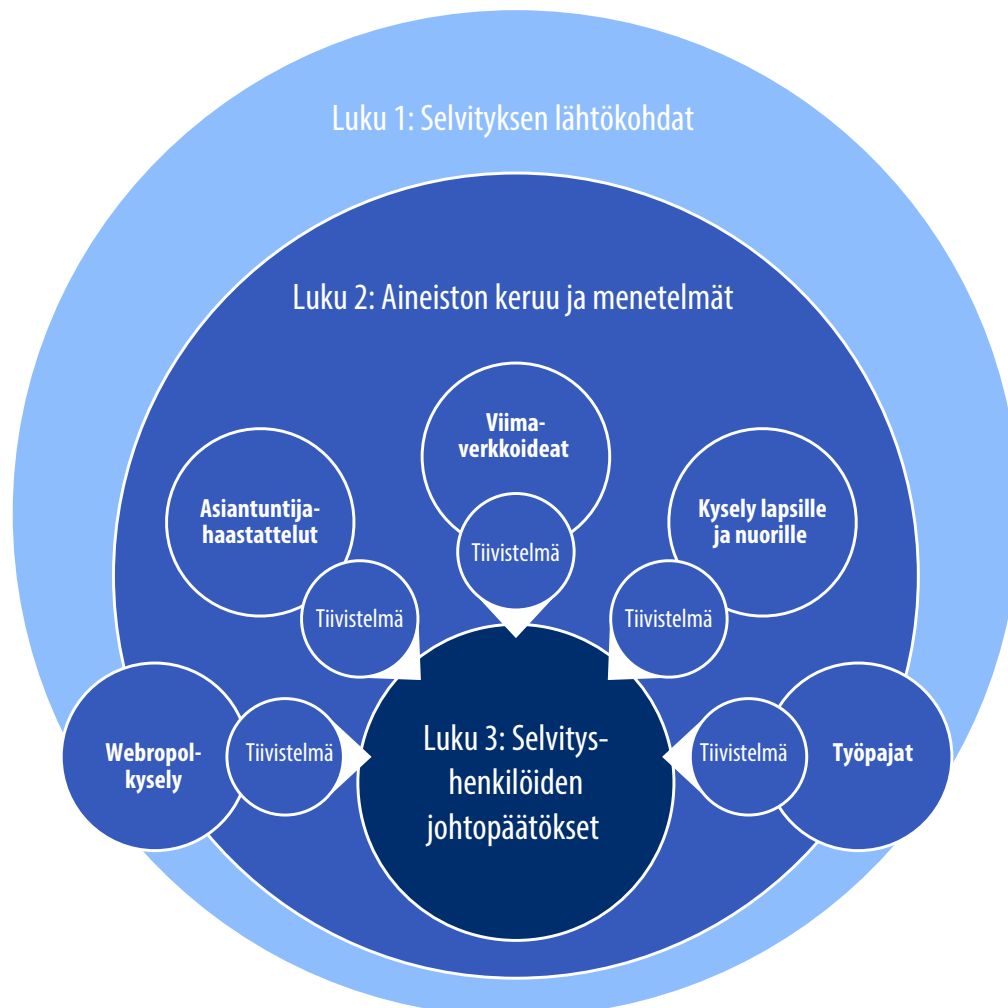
Luku 1: Selvityksen lähtökohdat

Luku 2: Aineiston keruu ja menetelmät

Viima-verkkoideat

Tiivistelmä

Asiantuntija-haastattelut

Tiivistelmä

Kysely lapsille ja nuorille

Tiivistelmä

Webropol-kysely

Tiivistelmä

Luku 3: Selvitys-henkilöiden johtopäätökset

Tiivistelmä

Työpajat